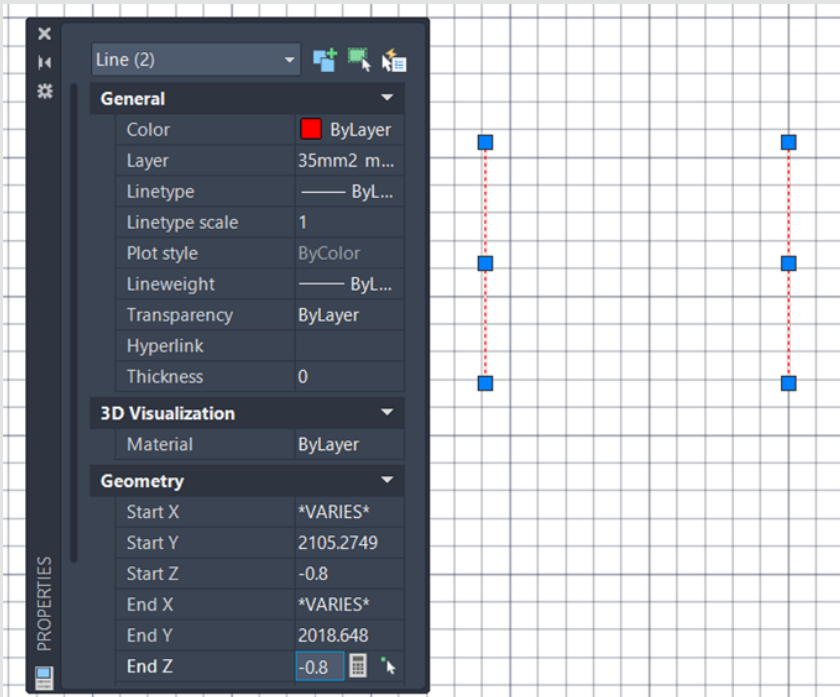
PROPERTIES

Line (2)

General

| Color | ByLayer |
|---|---|
| Layer | 35mm2 m... |
| Linetype | ——— ByL... |
| Linetype scale | 1 |
| Plot style | ByColor |
| Lineweight | ——— ByL... |
| Transparency | ByLayer |
| Hyperlink | |
| Thickness | 0 |

3D Visualization

| Material | ByLayer |
|---|---|

Geometry

| Start X | *VARIES* |
|---|---|
| Start Y | 2105.2749 |
| Start Z | -0.8 |
| End X | *VARIES* |
| End Y | 2018.648 |
| End Z | -0.8 |